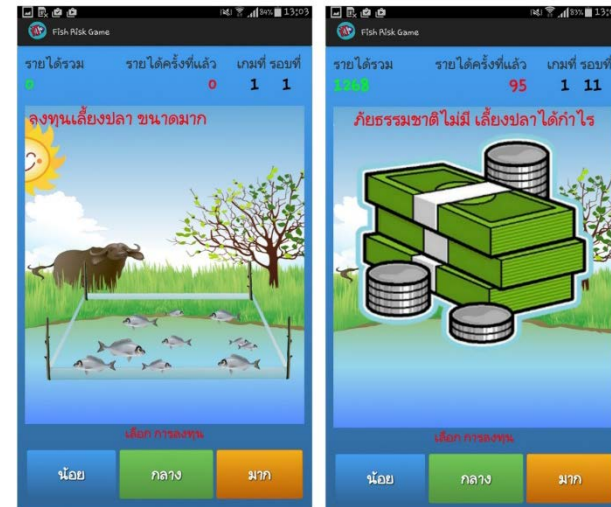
94% 13:03

Fish Risk Game

รายได้รวม รายได้ครั้งที่แล้ว เกมที่ รอบที่

0 0 1 1

ลงทุนเลี้ยงปลา ขนาดมาก

เลือก การลงทุน

น้อย กลาง มาก

93% 13:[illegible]

Fish Risk Game

รายได้รวม รายได้ครั้งที่แล้ว เกมที่ รอบที่

1268 95 1 11

ภัยธรรมชาติไม่มี เลี้ยงปลาได้กำไร

เลือก การลงทุน

น้อย กลาง มาก